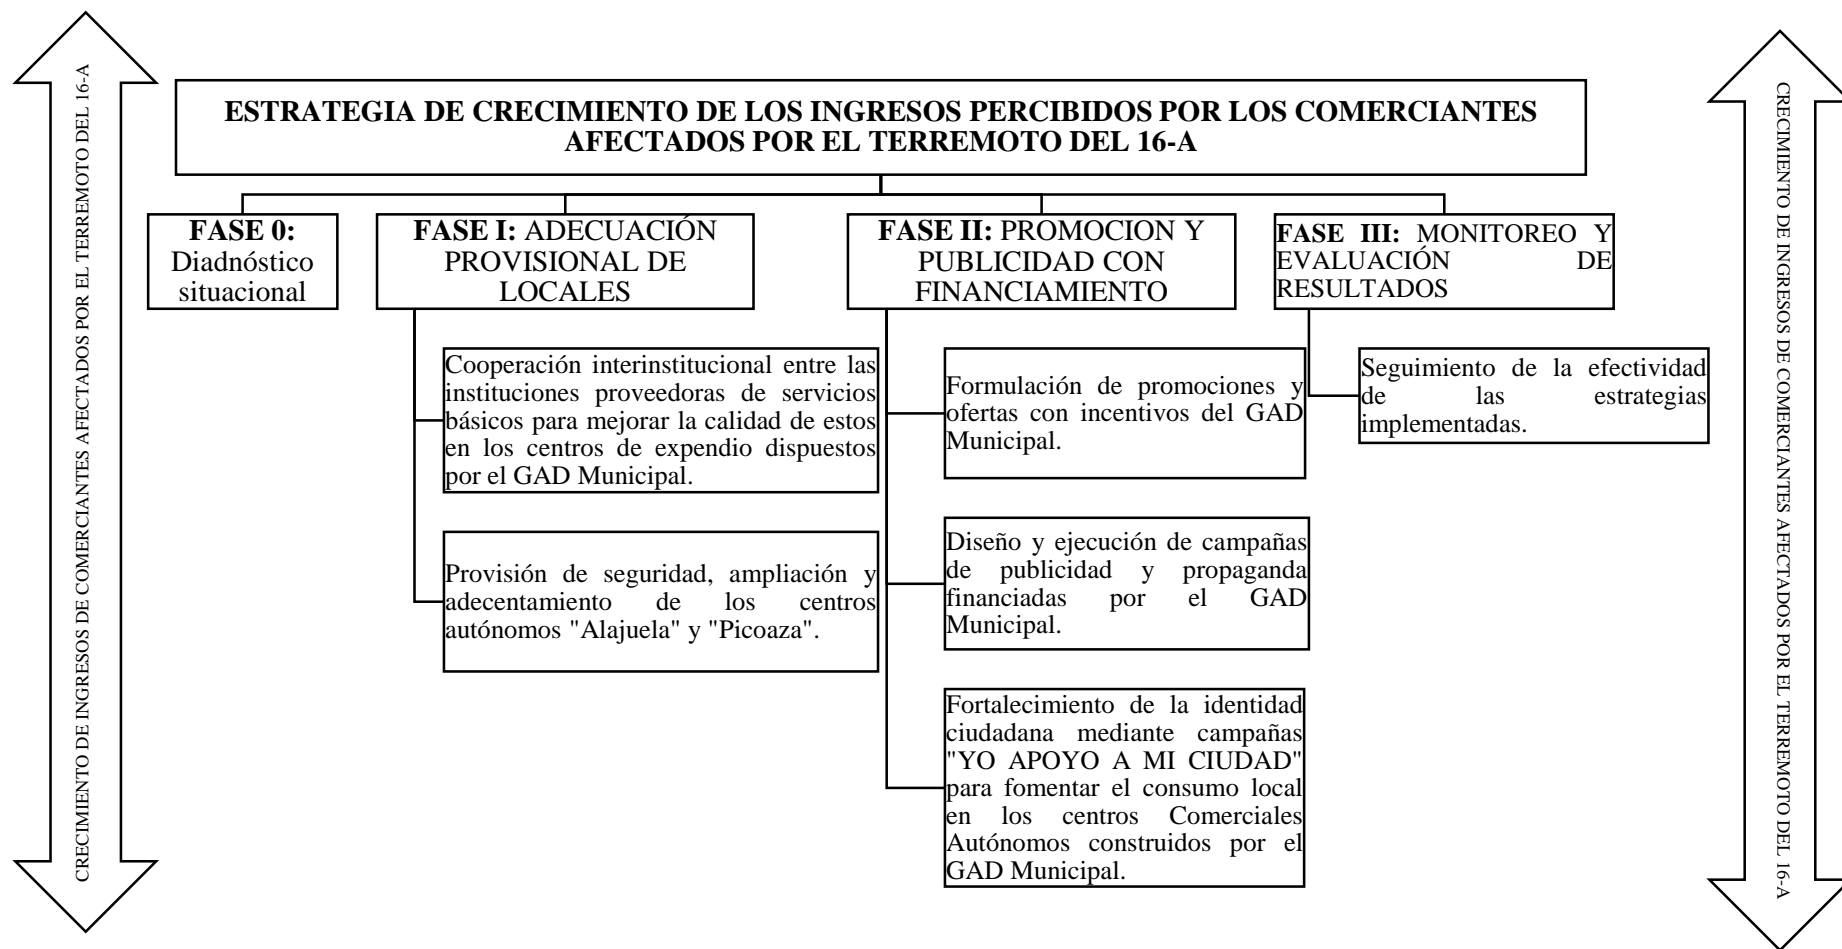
CRECIMIENTO DE INGRESOS DE COMERCIANTES AFECTADOS POR EL TERREMOTO DEL 16-A

ESTRATEGIA DE CRECIMIENTO DE LOS INGRESOS PERCIBIDOS POR LOS COMERCIANTES AFECTADOS POR EL TERREMOTO DEL 16-A

FASE 0: Diadnóstico situacional

FASE I: ADECUACIÓN PROVISIONAL DE LOCALES

Cooperación interinstitucional entre las instituciones proveedoras de servicios básicos para mejorar la calidad de estos en los centros de expendio dispuestos por el GAD Municipal.

Provisión de seguridad, ampliación y adecentamiento de los centros autónomos "Alajuela" y "Picoaza".

FASE II: PROMOCION Y PUBLICIDAD CON FINANCIAMIENTO

Formulación de promociones y ofertas con incentivos del GAD Municipal.

Diseño y ejecución de campañas de publicidad y propaganda financiadas por el GAD Municipal.

Fortalecimiento de la identidad ciudadana mediante campañas "YO APOYO A MI CIUDAD" para fomentar el consumo local en los centros Comerciales Autónomos construidos por el GAD Municipal.

FASE III: MONITOREO Y EVALUACIÓN DE RESULTADOS

Seguimiento de la efectividad de las estrategias implementadas.

CRECIMIENTO DE INGRESOS DE COMERCIANTES AFECTADOS POR EL TERREMOTO DEL 16-A